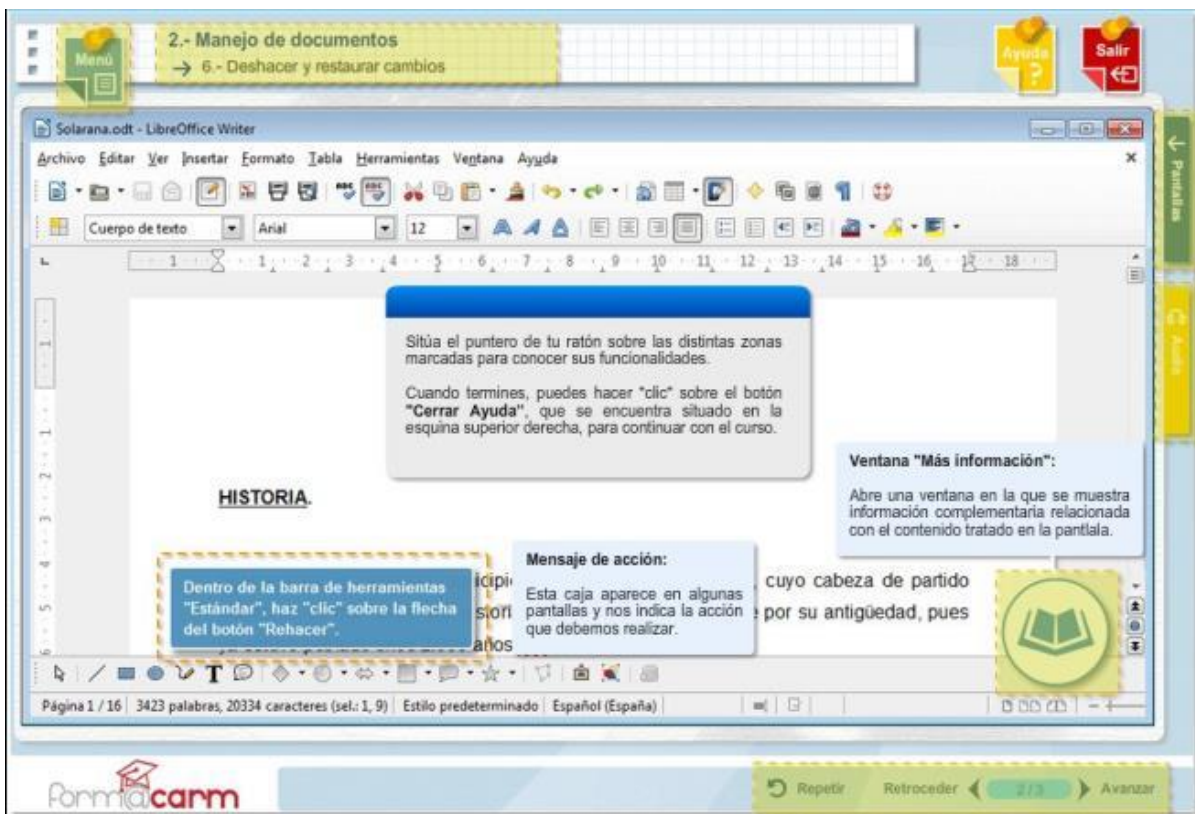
Menú

2.- Manejo de documentos
→ 6.- Deshacer y restaurar cambios

Ayuda

Salir

Solarana.odt - LibreOffice Writer

Archivo Editar Ver Insertar Formato Tabla Herramientas Ventana Ayuda

Cuerpo de texto Arial 12

Pantallas

Audio

Sitúa el puntero de tu ratón sobre las distintas zonas marcadas para conocer sus funcionalidades.

Cuando termines, puedes hacer "clic" sobre el botón **"Cerrar Ayuda"**, que se encuentra situado en la esquina superior derecha, para continuar con el curso.

Ventana "Más información":

Abre una ventana en la que se muestra información complementaria relacionada con el contenido tratado en la pantlala.

HISTORIA.

Dentro de la barra de herramientas "Estándar", haz "clic" sobre la flecha del botón "Rehacer".

Mensaje de acción:

Esta caja aparece en algunas pantallas y nos indica la acción que debemos realizar.

icipi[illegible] cuyo cabeza de partido
sion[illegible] por su antigüedad, pues
años

Página 1 / 16 3423 palabras, 20334 caracteres (sel.: 1, 9) Estilo predeterminado Español (España)

Formacarm

Repetir Retroceder 2/3 Avanzar